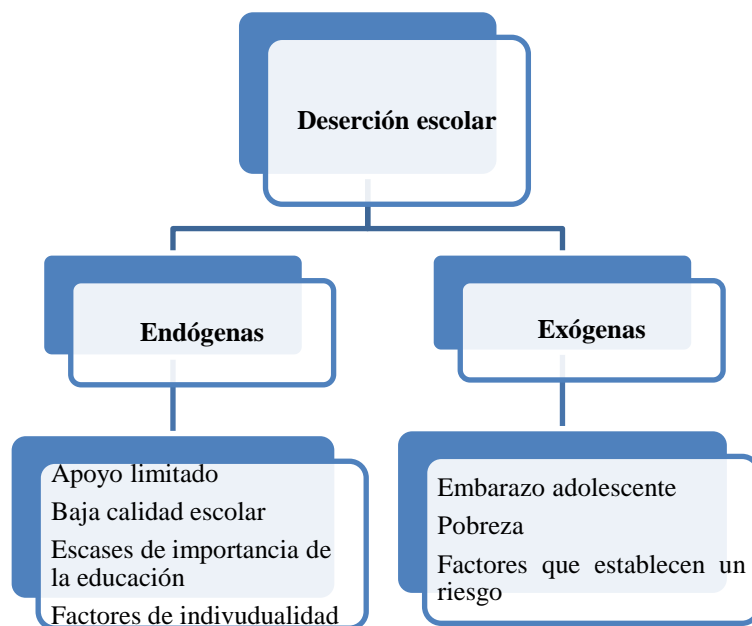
Deserción escolar

Endógenas

Exógenas

Apoyo limitado
Baja calidad escolar
Escases de importancia de la educación
Factores de indivudualidad

Embarazo adolescente
Pobreza
Factores que establecen un riesgo